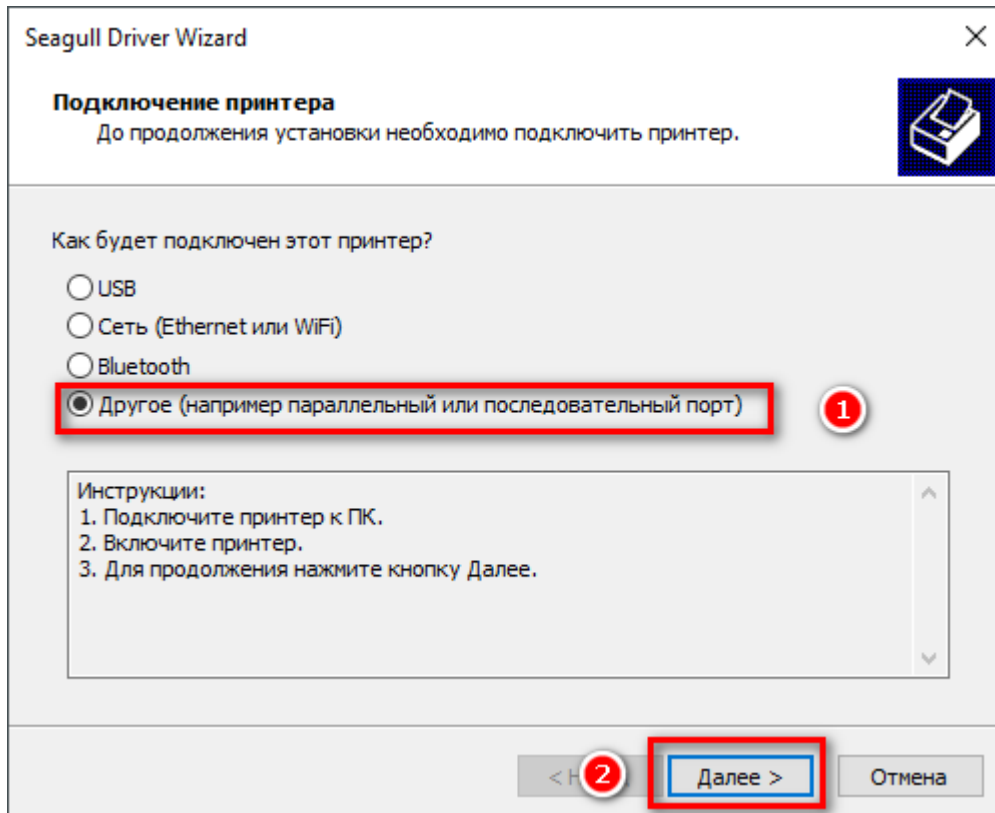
Seagull Driver Wizard

Подключение принтера
До продолжения установки необходимо подключить принтер.

Как будет подключен этот принтер?

USB

Сеть (Ethernet или WiFi)

Bluetooth

Другое (например параллельный или последовательный порт)

1

Инструкции:
1. Подключите принтер к ПК.
2. Включите принтер.
3. Для продолжения нажмите кнопку Далее.

< Н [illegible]

2

Далее >

Отмена